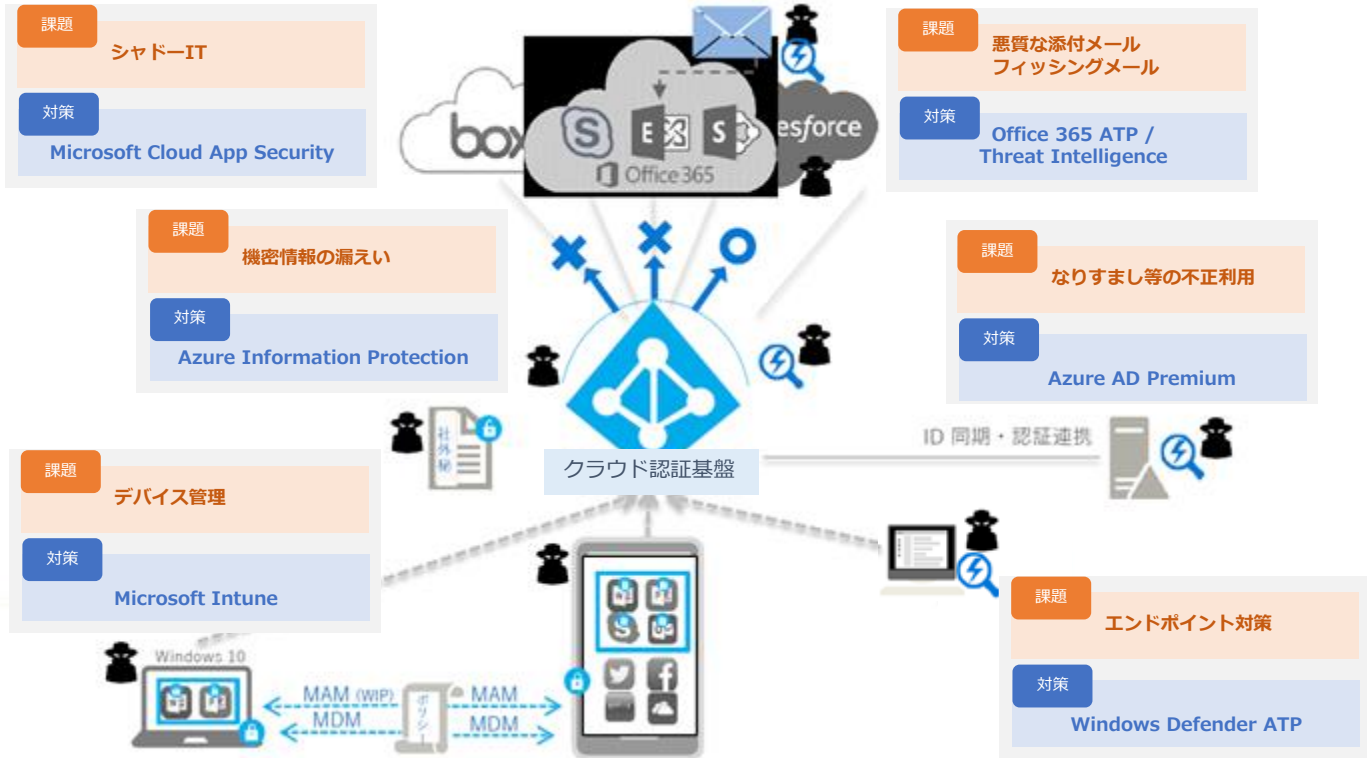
課題
シャドーIT
対策
Microsoft Cloud App Security

box
Office 365
esforce

課題
悪質な添付メール
フィッシングメール
対策
Office 365 ATP / Threat Intelligence

課題
機密情報の漏えい
対策
Azure Information Protection

課題
なりすまし等の不正利用
対策
Azure AD Premium

社外秘

クラウド認証基盤

ID 同期・認証連携

課題
デバイス管理
対策
Microsoft Intune

課題
エンドポイント対策
対策
Windows Defender ATP

Windows 10
MAM (WIP)
MDM
ポリシー
MAM
MDM